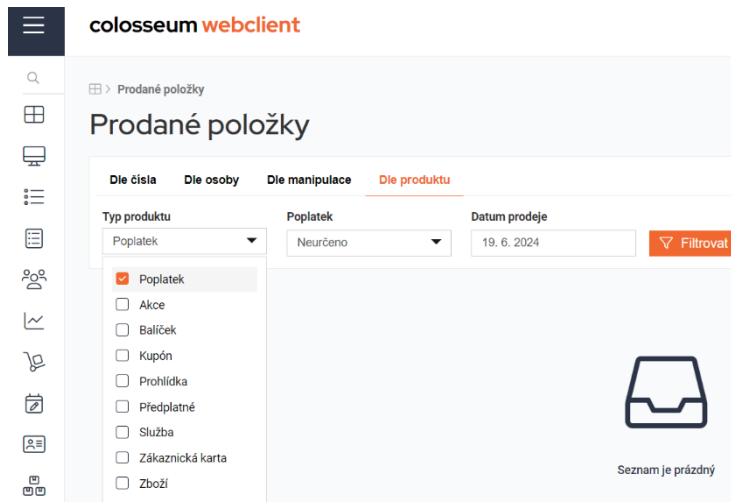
colosseum webclient

Prodané položky

Prodané položky

Dle čísla
Dle osoby
Dle manipulace
Dle produktu

Typ produktu
Poplatek

Poplatek
Neurčeno

Datum prodeje
19. 6. 2024

Filtrovat

Poplatek
Akce
Balíček
Kupón
Prohlídka
Předplatné
Služba
Zákaznická karta
Zboží

Seznam je prázdný